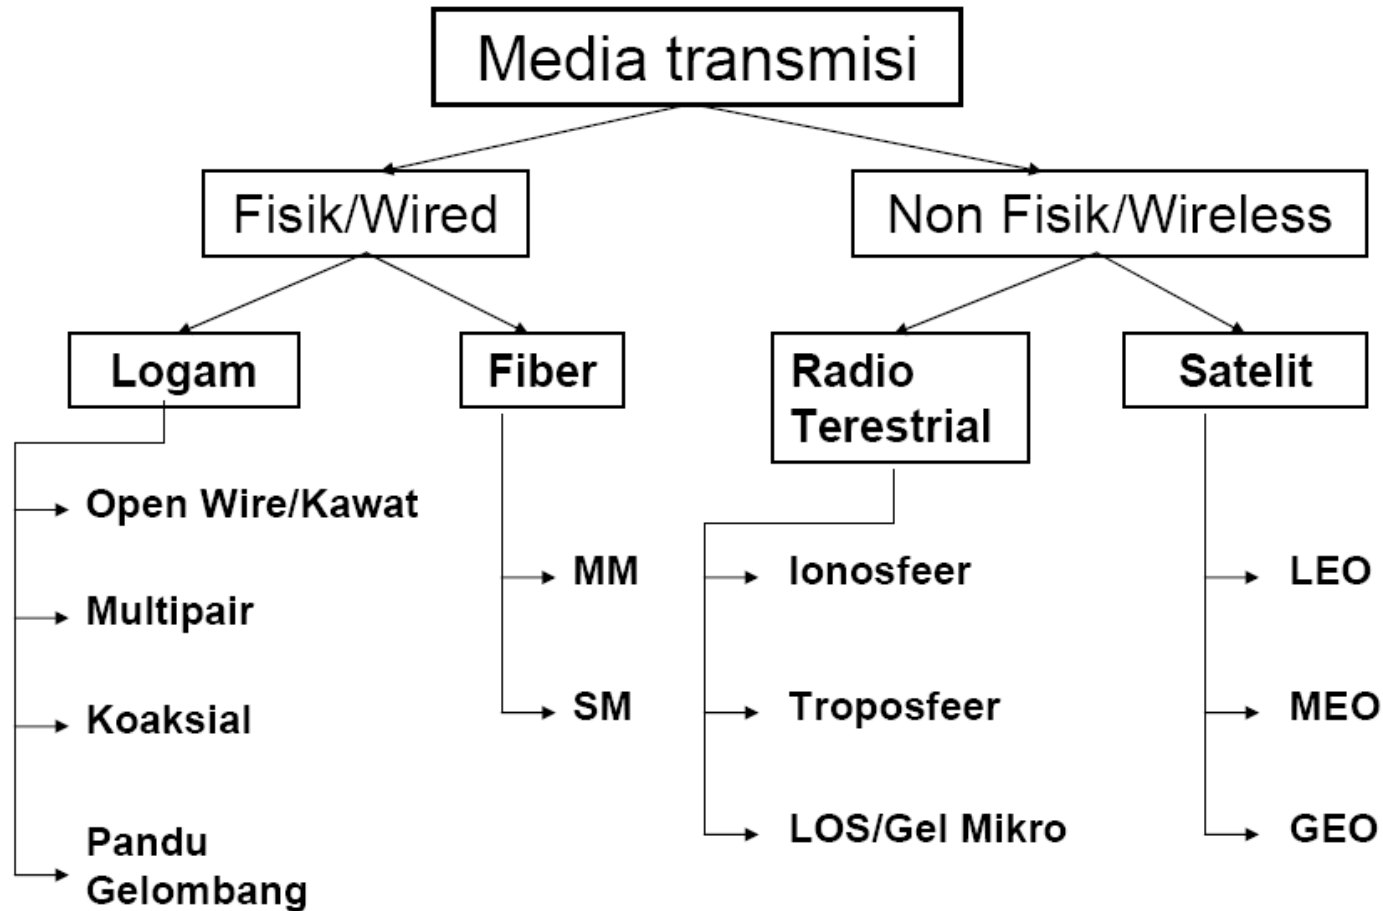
Media transmisi

Fisik/Wired

Non Fisik/Wireless

Logam

Open Wire/Kawat

Multipair

Koaksial

Pandu Gelombang

Fiber

MM

SM

Radio Terestrial

Ionosfeer

Troposfeer

LOS/Gel Mikro

Satelit

LEO

MEO

GEO